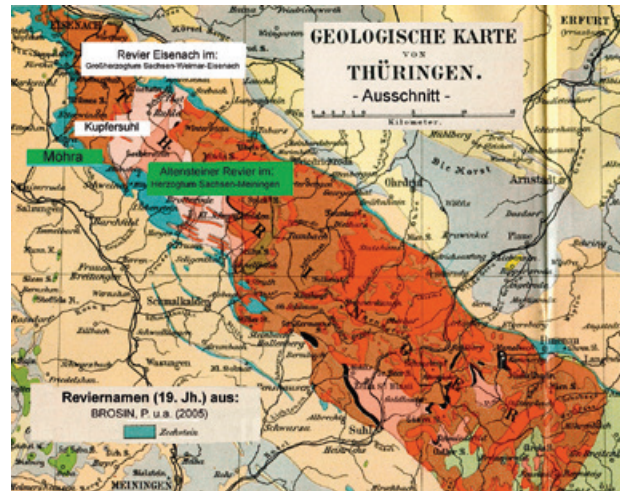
GEOLOGISCHE KARTE VON THÜRINGEN.
- Ausschnitt -
Kilometer.

EISENACH
ERFURT

Revier Eisenach im:
Großherzogtum Sachsen-Weimar-Eisenach

Kupfersuhl

Möhra

Altensteiner Revier im:
Herzogtum Sachsen-Meiningen

Ohrdruf
Arnstadt
Salzungen
Schmalkalden
Suhl
MEININGEN

Reviernamen (19. Jh.) aus:
BROSIN, P. u.a. (2005)

Zechstein